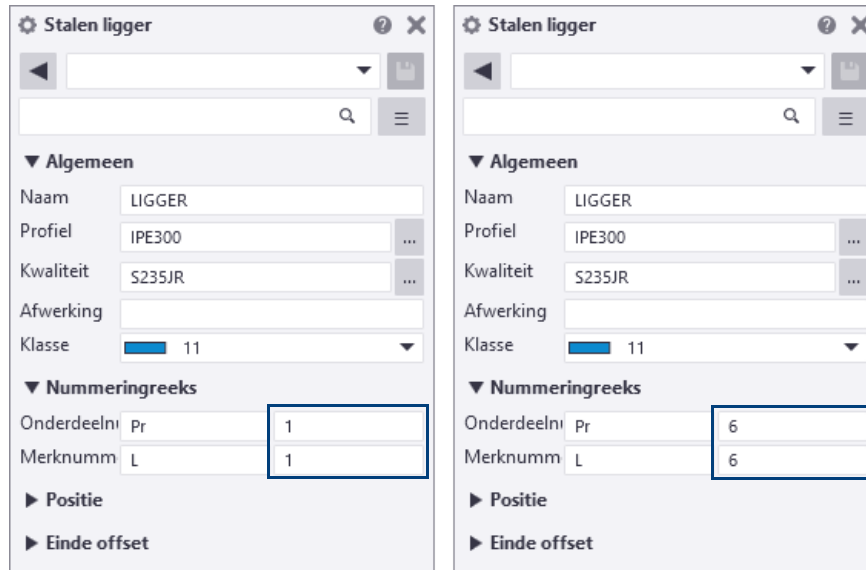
Stalen ligger

Algemeen

Naam LIGGER

Profiel IPE300 ...

Kwaliteit S235JR ...

Afwerking

Klasse 11

Nummeringreeks

Onderdeelnı Pr 1

Merknumm L 1

Positie

Einde offset

Stalen ligger

Algemeen

Naam LIGGER

Profiel IPE300 ...

Kwaliteit S235JR ...

Afwerking

Klasse 11

Nummeringreeks

Onderdeelnı Pr 6

Merknumm L 6

Positie

Einde offset